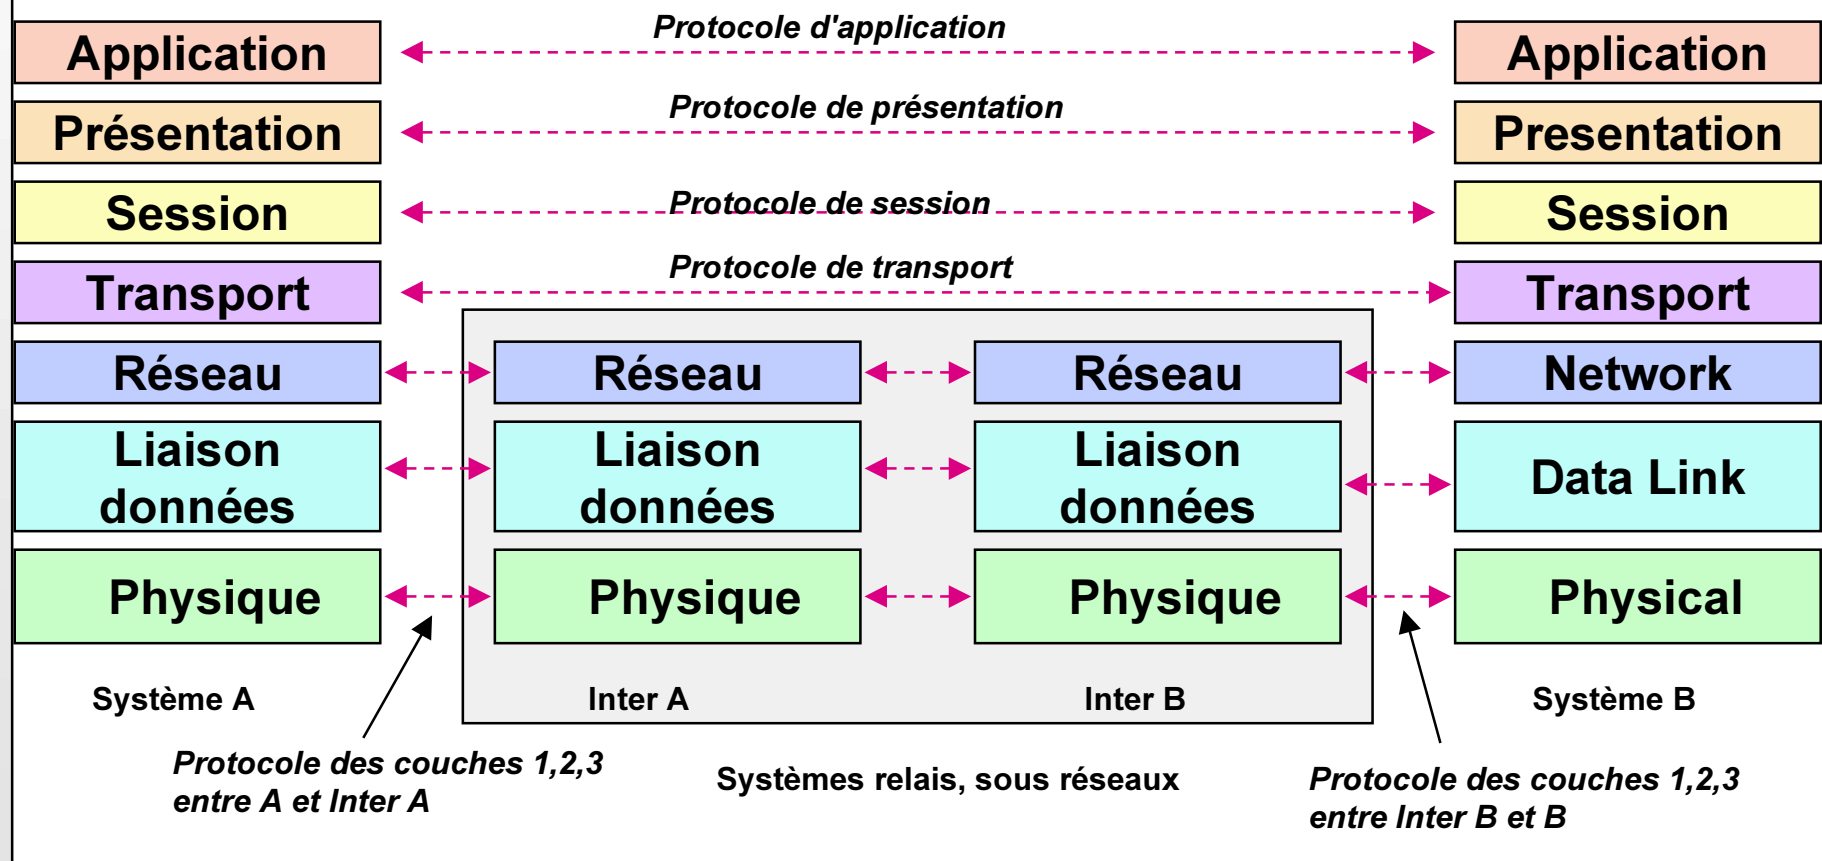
Application
Protocole d'application
Application

Présentation
Protocole de présentation
Presentation

Session
Protocole de session
Session

Transport
Protocole de transport
Transport

Réseau
Réseau
Réseau
Network

Liaison données
Liaison données
Liaison données
Data Link

Physique
Physique
Physique
Physical

Système A
Inter A
Inter B
Système B

Protocole des couches 1,2,3 entre A et Inter A

Systèmes relais, sous réseaux

Protocole des couches 1,2,3 entre Inter B et B